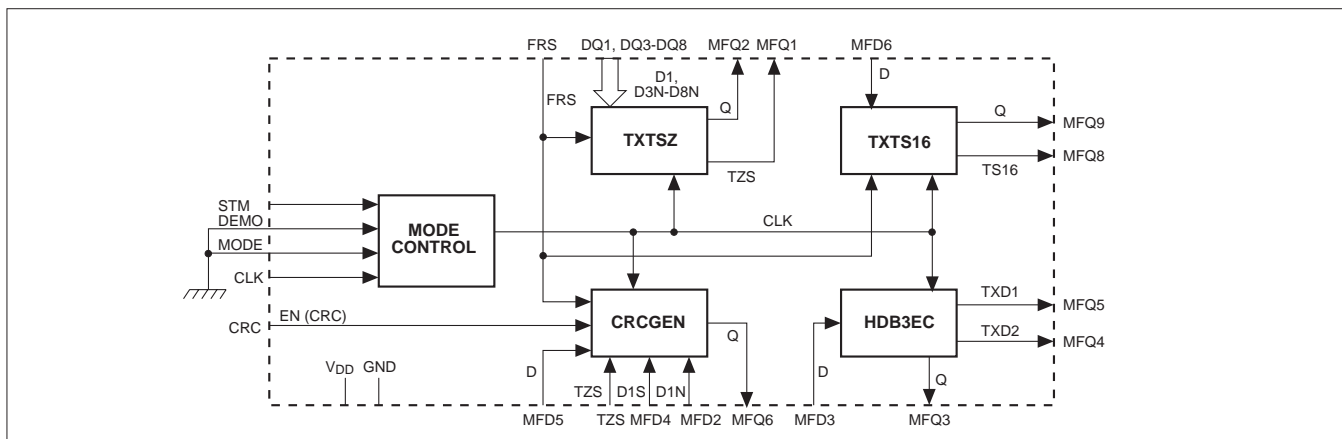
FRS
DQ1, DQ3-DQ8
MFQ2
MFQ1
MFD6
D1, D3N-D8N
FRS
Q
D
TXTSZ
TXTS16
Q
MFQ9
TZS
TS16
MFQ8
STM
DEMO
MODE
CLK
MODE CONTROL
CLK
CRC
EN (CRC)
CRCGEN
HDB3EC
TXD1
MFQ5
TXD2
MFQ4
Q
D
D
Q
$V_{DD}$
GND
TZS
D1S
D1N
MFD5
TZS
MFD4
MFD2
MFQ6
MFD3
MFQ3